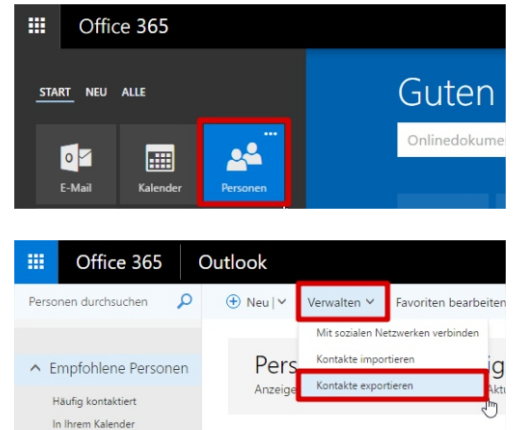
Office 365

START NEU ALLE

Guten

Onlinedokume

E-Mail

Kalender

Personen

Office 365 Outlook

Personen durchsuchen

Neu

Verwalten

Favoriten bearbeiten

Mit sozialen Netzwerken verbinden

Kontakte importieren

Kontakte exportieren

Empfohlene Personen

Häufig kontaktiert

In Ihrem Kalender

Pers

Anzeige

Aktu